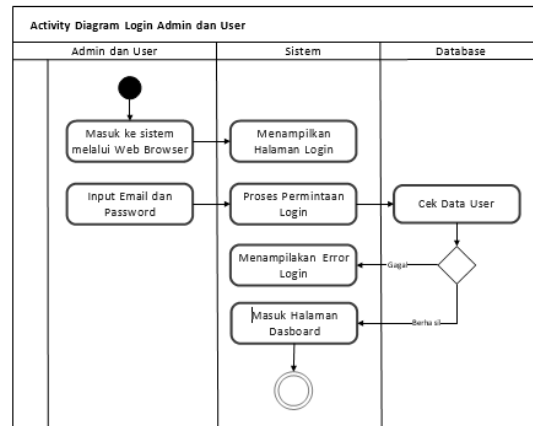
Activity Diagram Login Admin dan User

Admin dan User

Sistem

Database

Masuk ke sistem melalui Web Browser

Menampilkan Halaman Login

Input Email dan Password

Proses Permintaan Login

Cek Data User

Menampilakan Error Login

Gagal

Masuk Halaman Dasboard

Berhasil